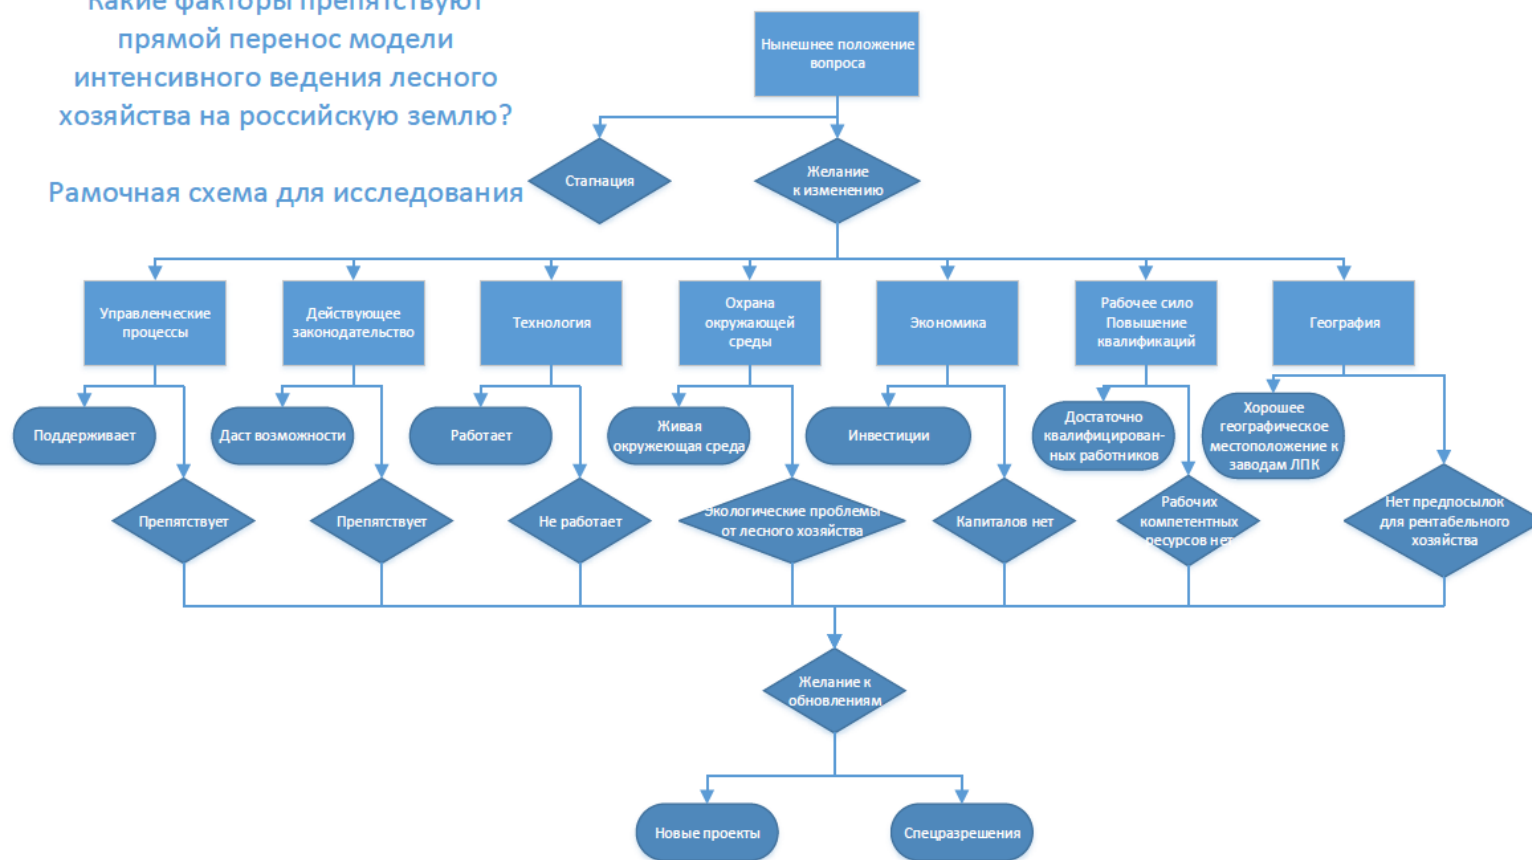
Какие факторы препятствуют прямой перенос модели интенсивного ведения лесного хозяйства на российскую землю?

Рамочная схема для исследования

Нынешнее положение вопроса

Стагнация

Желание к изменению

Управленческие процессы

Действующее законодательство

Технология

Охрана окружающей среды

Экономика

Рабочее сило Повышение квалификаций

География

Поддерживает

Даст возможности

Работает

Живая окружающая среда

Инвестиции

Достаточно квалифицированных работников

Хорошее географическое местоположение к заводам ЛПК

Препятствует

Препятствует

Не работает

Экологические проблемы от лесного хозяйства

Капиталов нет

Рабочих компетентных ресурсов нет

Нет предпосылок для рентабельного хозяйства

Желание к обновлениям

Новые проекты

Спецразрешения